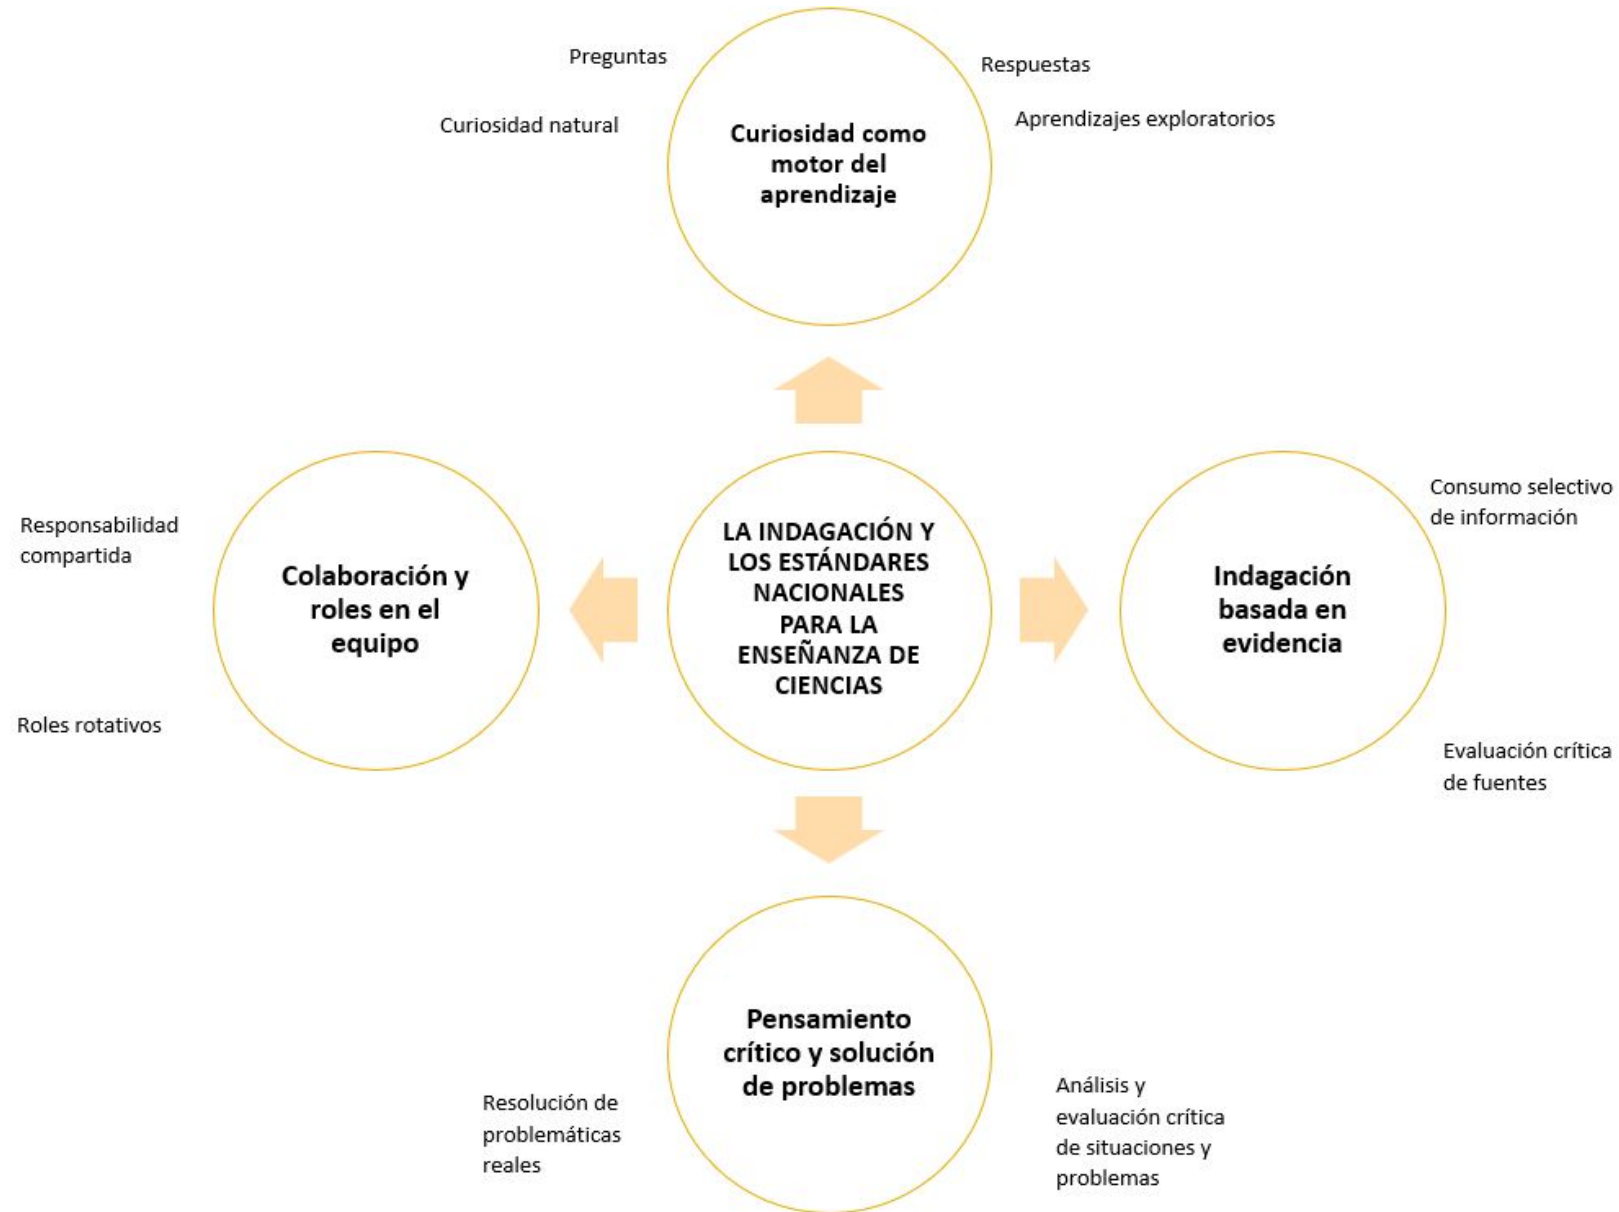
Preguntas

Respuestas

Curiosidad natural

Curiosidad como motor del aprendizaje

Aprendizajes exploratorios

Responsabilidad compartida

Colaboración y roles en el equipo

LA INDAGACIÓN Y LOS ESTÁNDARES NACIONALES PARA LA ENSEÑANZA DE CIENCIAS

Consumo selectivo de información

Indagación basada en evidencia

Roles rotativos

Evaluación crítica de fuentes

Pensamiento crítico y solución de problemas

Resolución de problemáticas reales

Análisis y evaluación crítica de situaciones y problemas